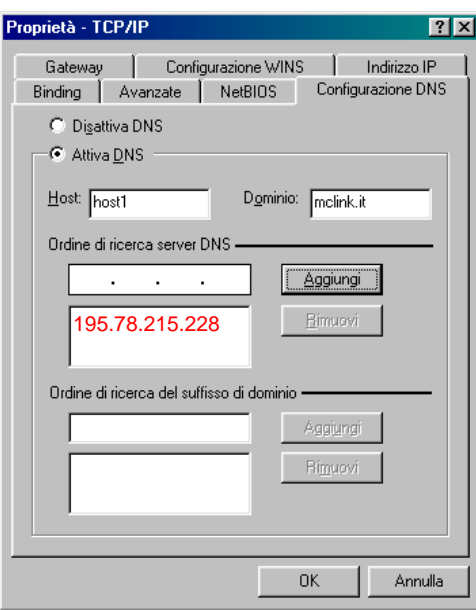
Proprietà - TCP/IP

? X

Gateway | Configurazione WINS | Indirizzo IP

Binding | Avanzate | NetBIOS | Configurazione DNS

Disattiva DNS

Attiva DNS

Host: host1

Dominio: mclink.it

Ordine di ricerca server DNS

. . .

Aggiungi

195.78.215.228

Rimuovi

Ordine di ricerca del suffisso di dominio

Aggiungi

Rimuovi

OK

Annulla